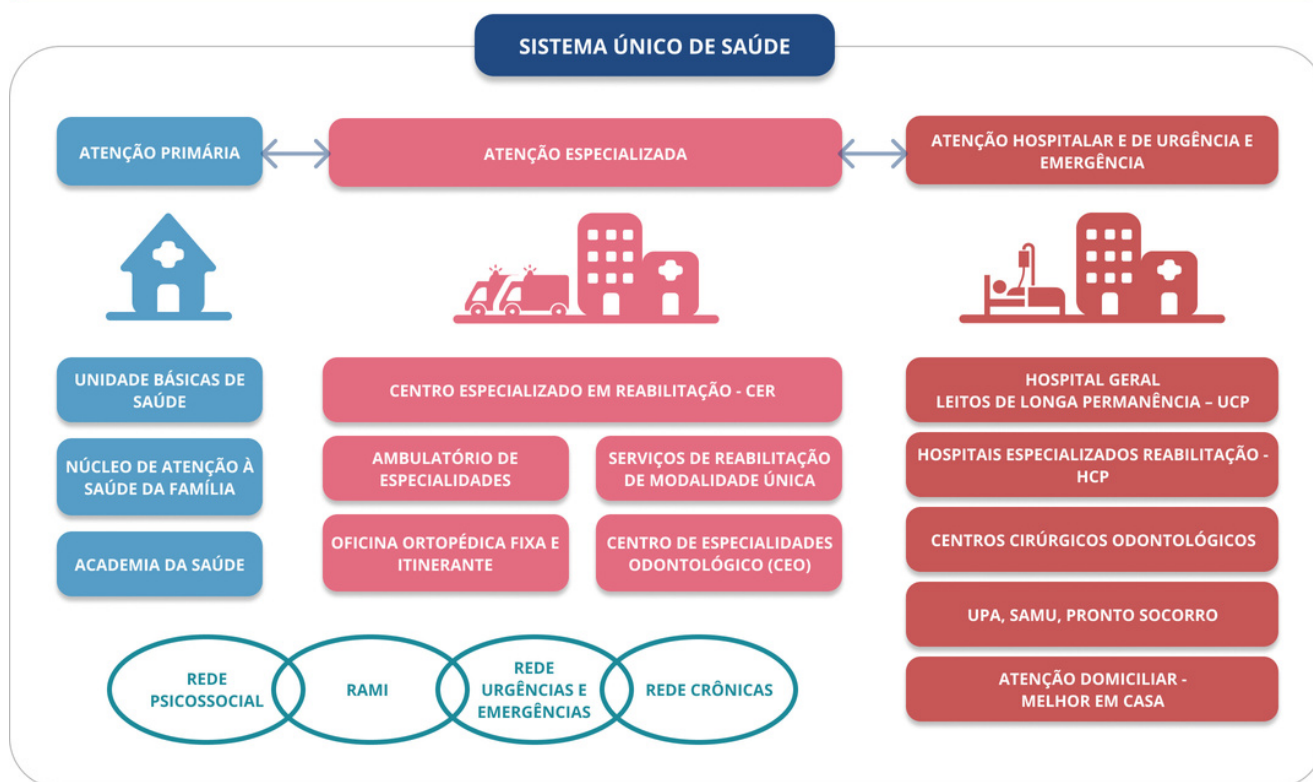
SISTEMA ÚNICO DE SAÚDE

ATENÇÃO PRIMÁRIA

ATENÇÃO ESPECIALIZADA

ATENÇÃO HOSPITALAR E DE URGÊNCIA E EMERGÊNCIA

UNIDADE BÁSICAS DE SAÚDE

NÚCLEO DE ATENÇÃO À SAÚDE DA FAMÍLIA

ACADEMIA DA SAÚDE

CENTRO ESPECIALIZADO EM REABILITAÇÃO - CER

AMBULATÓRIO DE ESPECIALIDADES

SERVIÇOS DE REABILITAÇÃO DE MODALIDADE ÚNICA

OFICINA ORTOPÉDICA FIXA E ITINERANTE

CENTRO DE ESPECIALIDADES ODONTOLÓGICO (CEO)

HOSPITAL GERAL
LEITOS DE LONGA PERMANÊNCIA – UCP

HOSPITAIS ESPECIALIZADOS REABILITAÇÃO - HCP

CENTROS CIRÚRGICOS ODONTOLÓGICOS

UPA, SAMU, PRONTO SOCORRO

ATENÇÃO DOMICILIAR - MELHOR EM CASA

REDE PSICOSSOCIAL

RAMI

REDE URGÊNCIAS E EMERGÊNCIAS

REDE CRÔNICAS